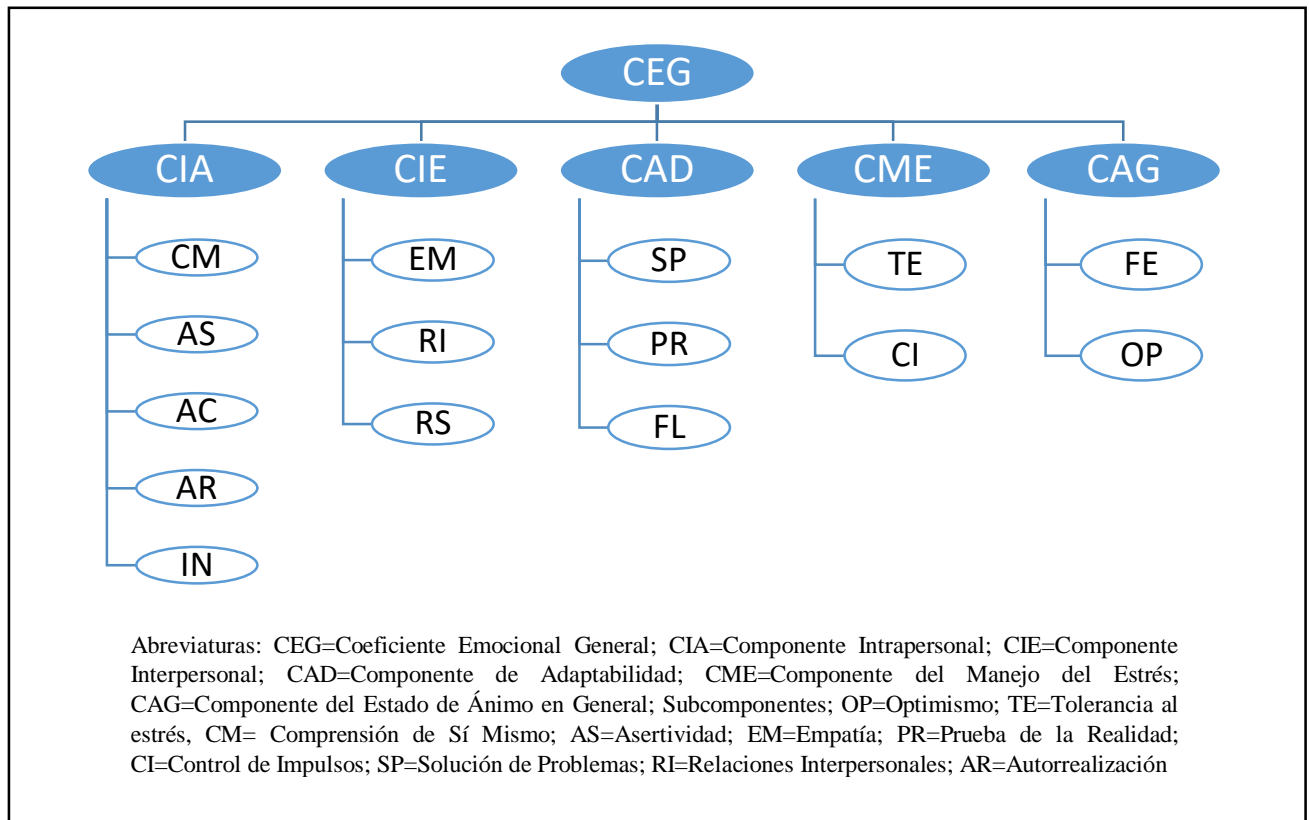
CEG

CIA
CM
AS
AC
AR
IN

CIE
EM
RI
RS

CAD
SP
PR
FL

CME
TE
CI

CAG
FE
OP

Abreviaturas: CEG=Coeficiente Emocional General; CIA=Componente Intrapersonal; CIE=Componente Interpersonal; CAD=Componente de Adaptabilidad; CME=Componente del Manejo del Estrés; CAG=Componente del Estado de Ánimo en General; Subcomponentes; OP=Optimismo; TE=Tolerancia al estrés, CM= Comprensión de Sí Mismo; AS=Asertividad; EM=Empatía; PR=Prueba de la Realidad; CI=Control de Impulsos; SP=Solución de Problemas; RI=Relaciones Interpersonales; AR=Autorrealización